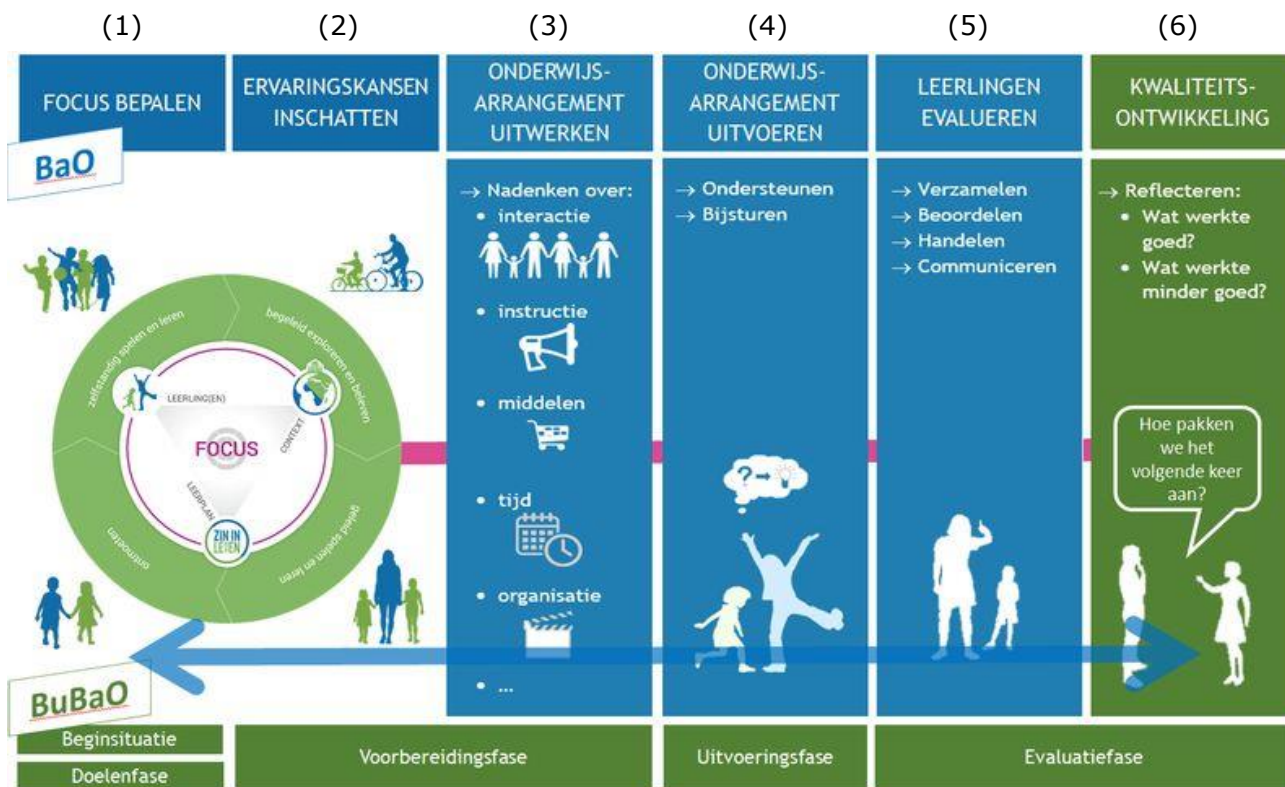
(1) (2) (3) (4) (5) (6)

FOCUS BEPALEN

ERVARINGSKANSEN INSCHATTEN

ONDERWIJS-ARRANGEMENT UITWERKEN

ONDERWIJS-ARRANGEMENT UITVOEREN

LEERLINGEN EVALUEREN

KWALITEITS-ONTWIKKELING

BaO

zelfstandig spelen en leren

begeleid exploreren en beleven

LEERLING(EN)

CONTEXT

FOCUS

LEERPLAN

ZIN IN LEREN

geleid spelen en leren

ontmoeten

→ Nadenken over:
• interactie
• instructie
• middelen
• tijd
• organisatie
• ...

→ Ondersteunen
→ Bijsturen

→ Verzamelen
→ Beoordelen
→ Handelen
→ Communiceren

→ Reflecteren:
• Wat werkte goed?
• Wat werkte minder goed?

Hoe pakken we het volgende keer aan?

BuBaO

Beginsituatie

Doelenfase

Voorbereidingsfase

Uitvoeringsfase

Evaluatiefase